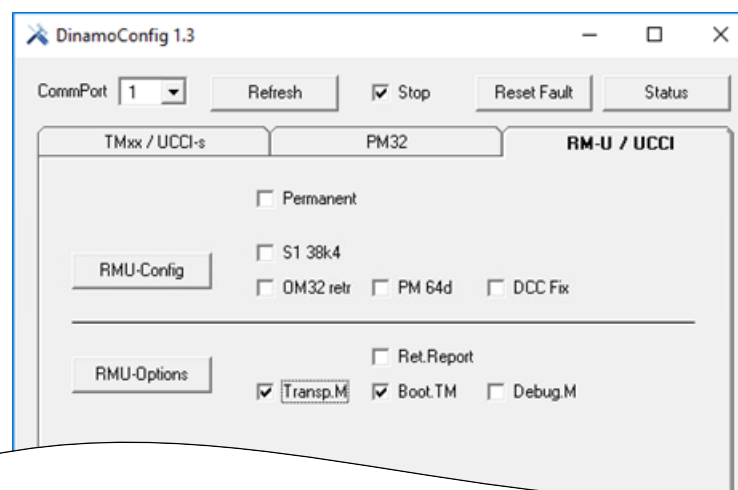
DinamoConfig 1.3

CommPort 1

Refresh

Stop

Reset Fault

Status

TMxx / UCCI-s

PM32

RM-U / UCCI

Permanent

RMU-Config

S1 38k4

OM32 retr

PM 64d

DCC Fix

RMU-Options

Ret.Report

Transp.M

Boot.TM

Debug.M